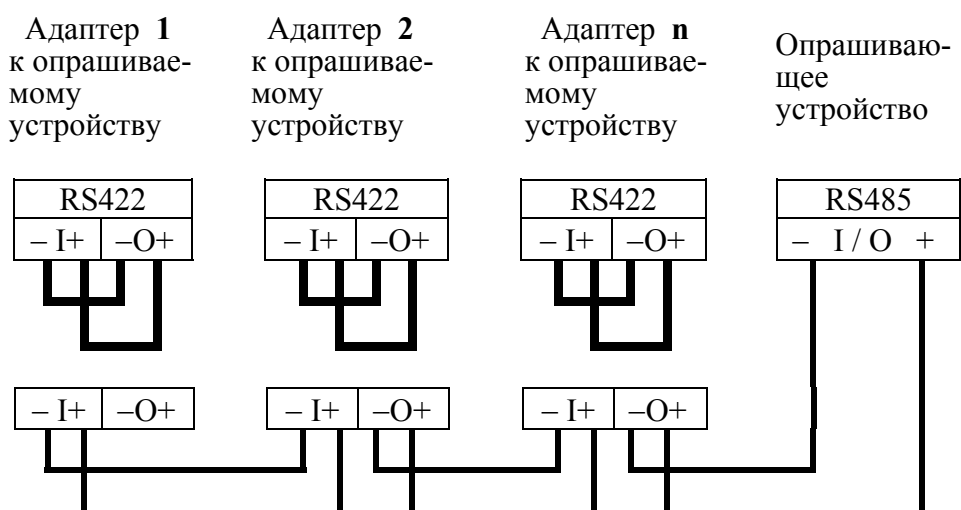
Адаптер **1** к опрашиваемому устройству

Адаптер **2** к опрашиваемому устройству

Адаптер **n** к опрашиваемому устройству

Опрашивающее устройство

| RS422 | |
|---|---|
| – I+ | –O+ |

| RS422 | |
|---|---|
| – I+ | –O+ |

| RS422 | |
|---|---|
| – I+ | –O+ |

| RS485 |
|---|
| – I / O + |

| – I+ | –O+ |
|---|---|

| – I+ | –O+ |
|---|---|

| – I+ | –O+ |
|---|---|